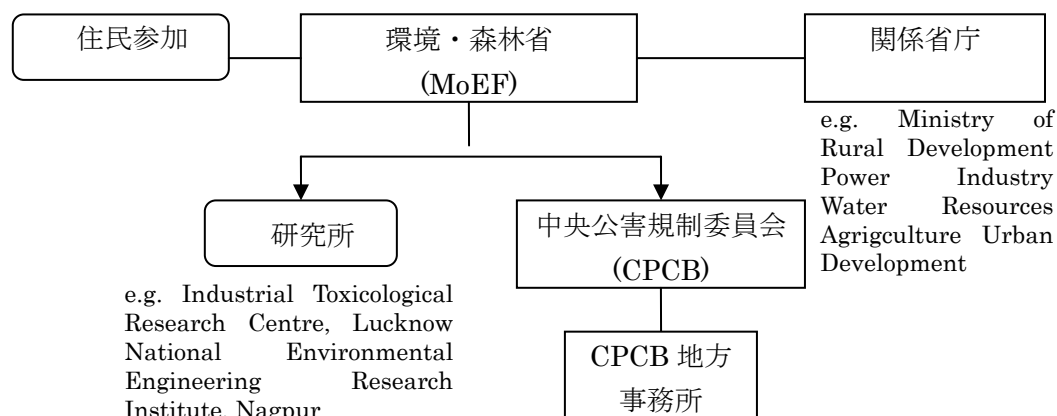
住民参加

環境・森林省
(MoEF)

関係省庁

e.g. Ministry of Rural Development Power Industry Water Resources Agrigculture Urban Development

研究所

中央公害規制委員会
(CPCB)

e.g. Industrial Toxicological Research Centre, Lucknow National Environmental Engineering Research Institute, Nagpur

CPCB 地方
事務所